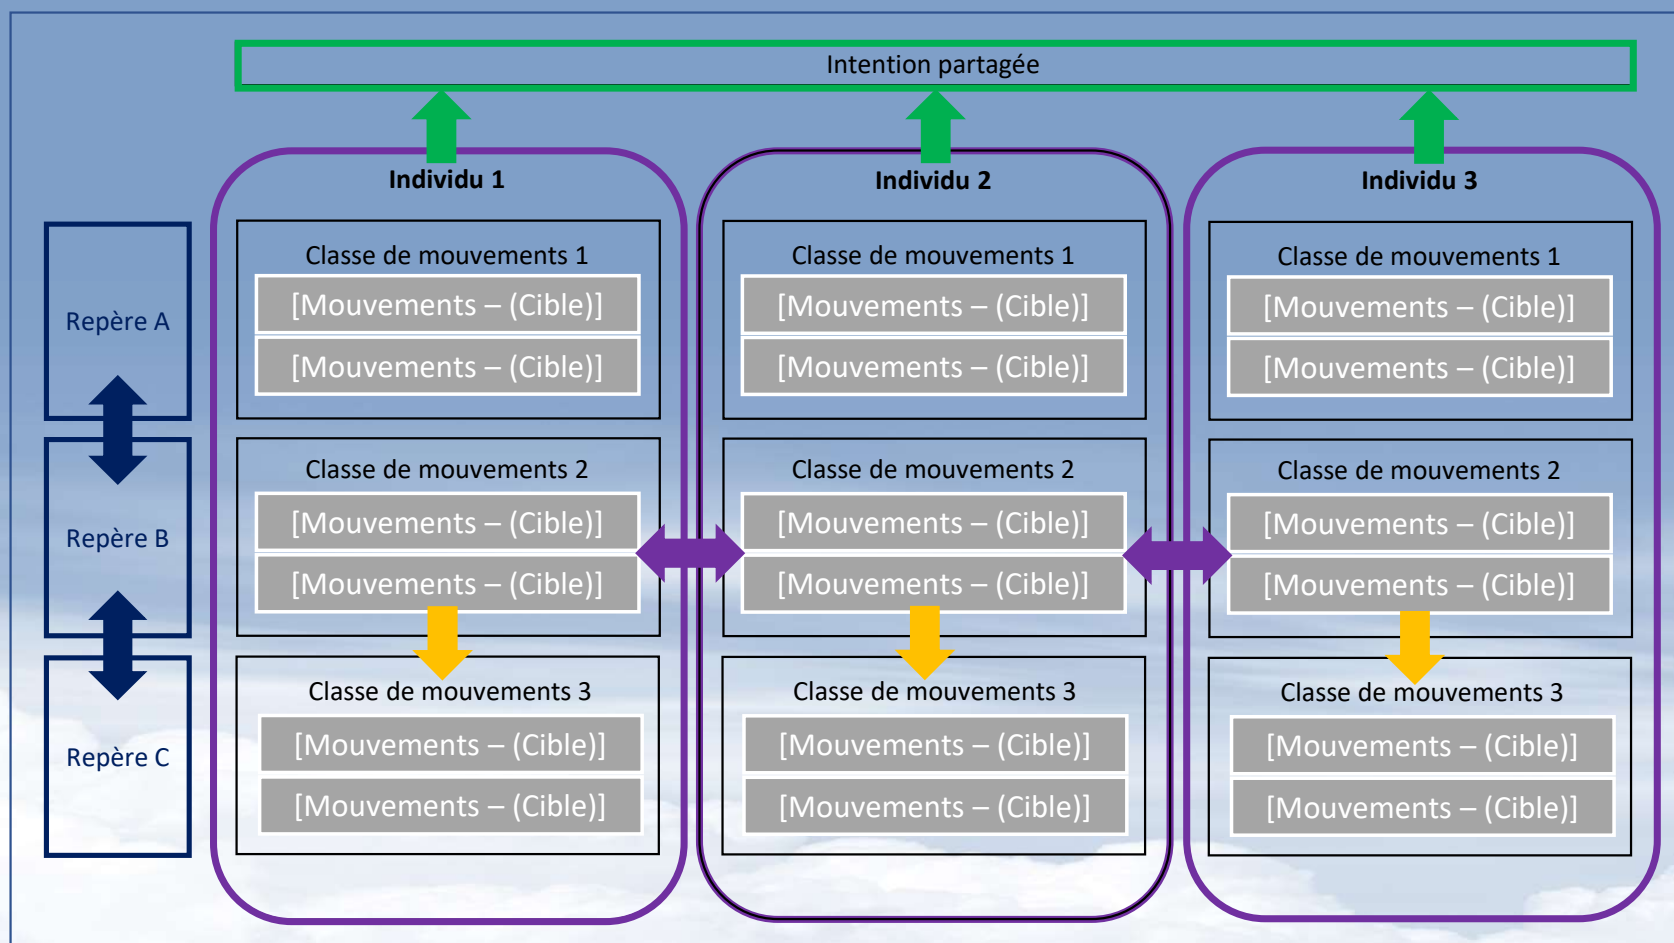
Intention partagée

Repère A

Repère B

Repère C

Individu 1

Classe de mouvements 1
[Mouvements – (Cible)]
[Mouvements – (Cible)]

Classe de mouvements 2
[Mouvements – (Cible)]
[Mouvements – (Cible)]

Classe de mouvements 3
[Mouvements – (Cible)]
[Mouvements – (Cible)]

Individu 2

Classe de mouvements 1
[Mouvements – (Cible)]
[Mouvements – (Cible)]

Classe de mouvements 2
[Mouvements – (Cible)]
[Mouvements – (Cible)]

Classe de mouvements 3
[Mouvements – (Cible)]
[Mouvements – (Cible)]

Individu 3

Classe de mouvements 1
[Mouvements – (Cible)]
[Mouvements – (Cible)]

Classe de mouvements 2
[Mouvements – (Cible)]
[Mouvements – (Cible)]

Classe de mouvements 3
[Mouvements – (Cible)]
[Mouvements – (Cible)]